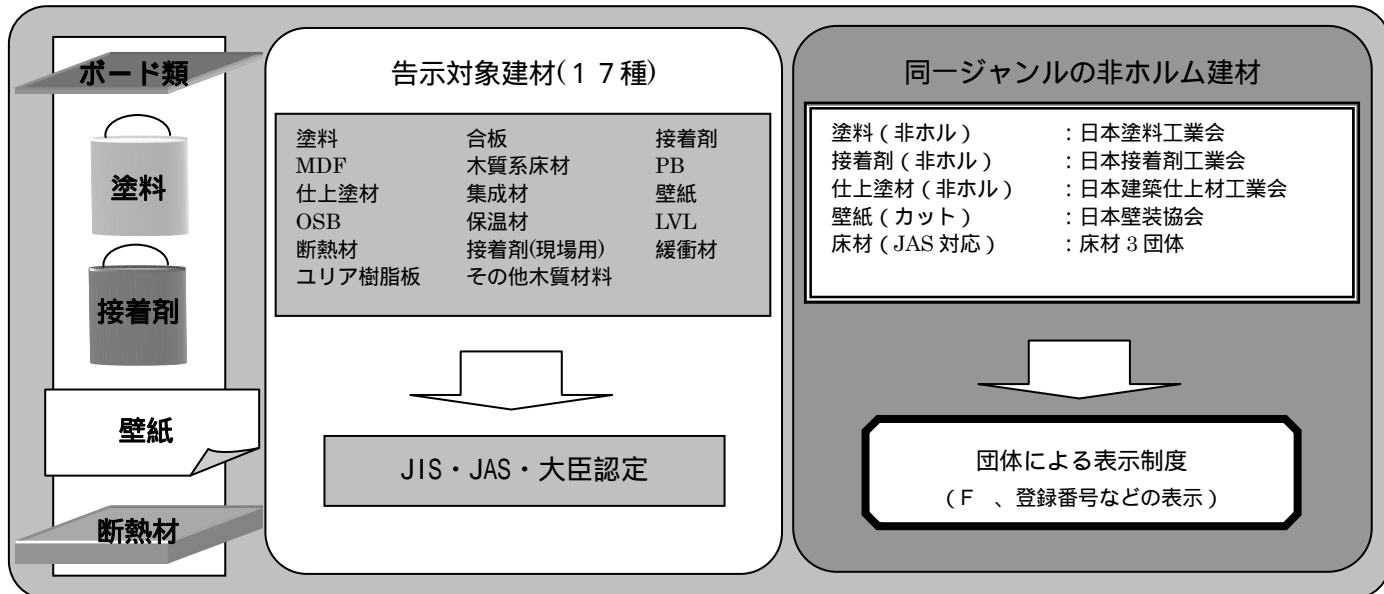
ボード類

塗料

接着剤

壁紙

断熱材

告示対象建材(１７種)

| 塗料 | 合板 | 接着剤 |
|---|---|---|
| MDF | 木質系床材 | PB |
| 仕上塗材 | 集成材 | 壁紙 |
| OSB | 保温材 | LVL |
| 断熱材 | 接着剤(現場用) | 緩衝材 |
| ユリア樹脂板 | その他木質材料 | |

JIS・JAS・大臣認定

同一ジャンルの非ホルム建材

塗料(非ホル) :日本塗料工業会
接着剤(非ホル) :日本接着剤工業会
仕上塗材(非ホル) :日本建築仕上材工業会
壁紙(カット) :日本壁装協会
床材(JAS 対応) :床材 3 団体

団体による表示制度
(F 、登録番号などの表示)